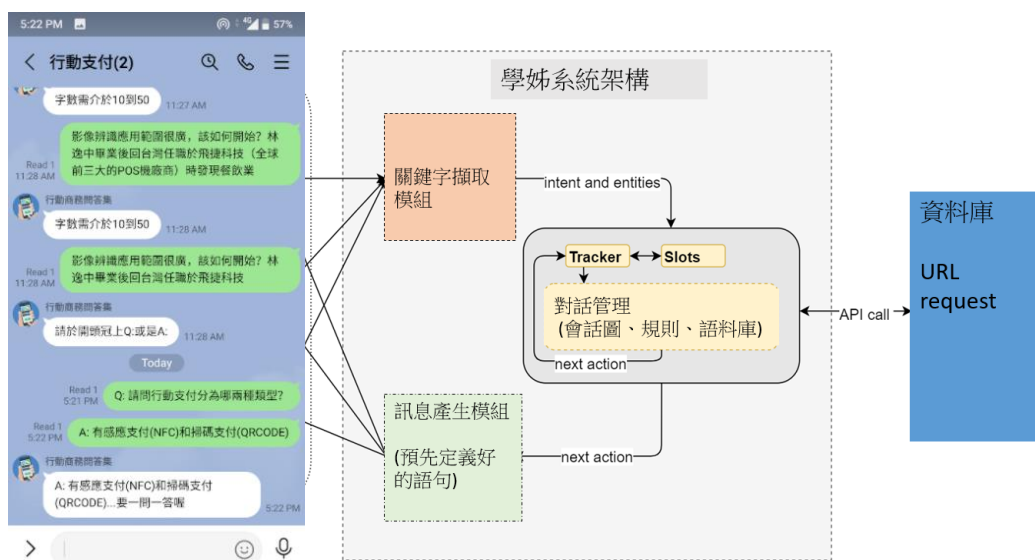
5:22 PM 57%

行動支付(2)

字數需介於10到50
11:27 AM

Read 1
11:28 AM
影像辨識應用範圍很廣，該如何開始？林逸中畢業後回台灣任職於飛捷科技（全球前三大的POS機廠商）時發現餐飲業

行動商務問答集
字數需介於10到50
11:28 AM

Read 1
11:28 AM
影像辨識應用範圍很廣，該如何開始？林逸中畢業後回台灣任職於飛捷科技

行動商務問答集
請於開頭冠上Q:或是A:
11:28 AM

Today

Read 1
5:21 PM
Q: 請問行動支付分為哪兩種類型？

Read 1
5:22 PM
A: 有感應支付(NFC)和掃碼支付(QRCODE)

行動商務問答集
A: 有感應支付(NFC)和掃碼支付(QRCODE)...要一問一答喔
5:22 PM

學姊系統架構

關鍵字擷取模組

intent and entities

Tracker
Slots

對話管理
(會話圖、規則、語料庫)

next action

API call

資料庫

URL request

訊息產生模組

(預先定義好的語句)

next action